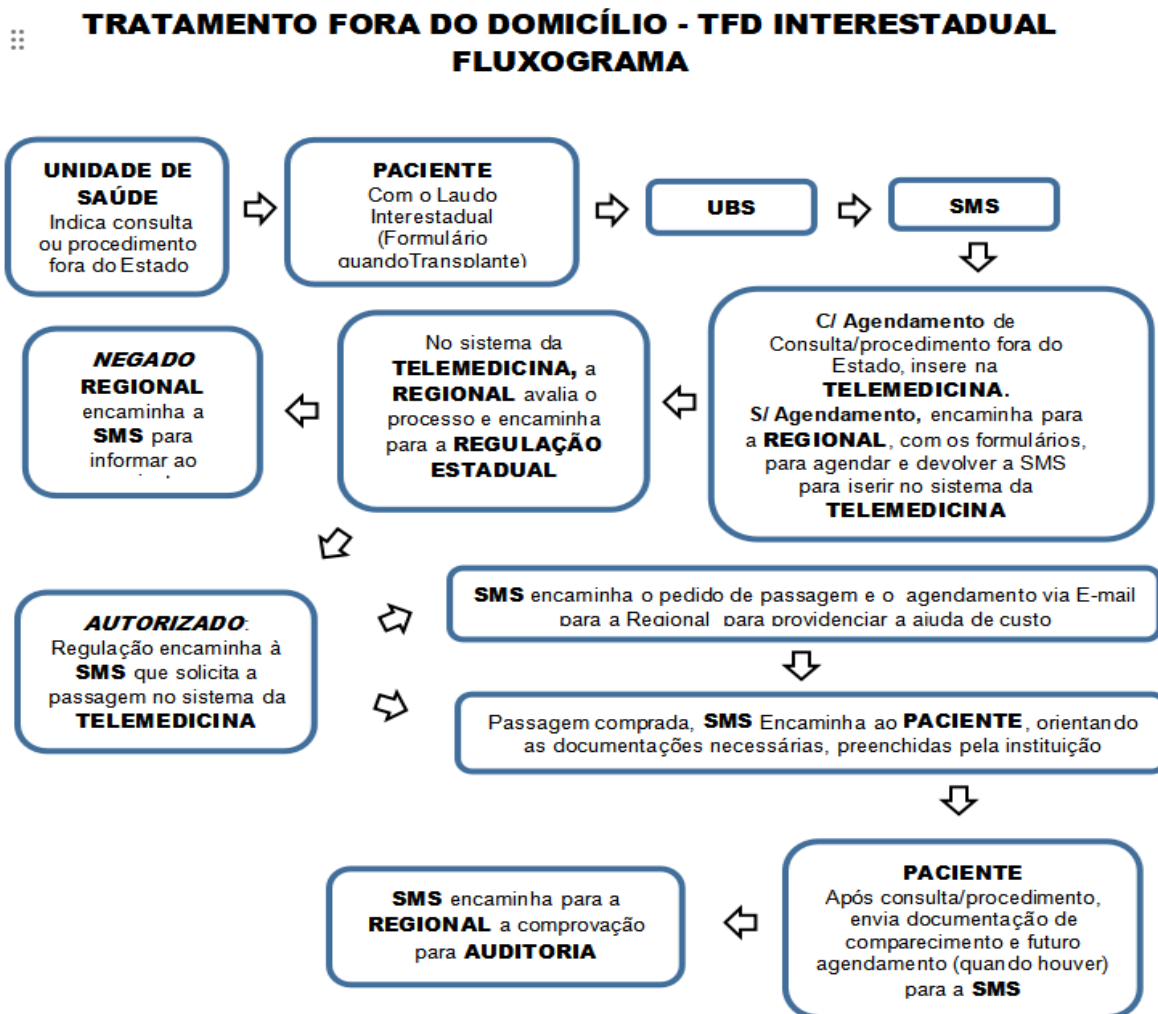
TRATAMENTO FORA DO DOMICÍLIO - TFD INTERESTADUAL
FLUXOGRAMA

UNIDADE DE SAÚDE
Indica consulta ou procedimento fora do Estado

PACIENTE
Com o Laudo Interestadual (Formulário quandoTransplante)

UBS

SMS

C/ Agendamento de Consulta/procedimento fora do Estado, insere na TELEMEDICINA.
S/ Agendamento, encaminha para a REGIONAL, com os formulários, para agendar e devolver a SMS para iserir no sistema da TELEMEDICINA

No sistema da TELEMEDICINA, a REGIONAL avalia o processo e encaminha para a REGULAÇÃO ESTADUAL

NEGADO
REGIONAL encaminha a SMS para informar ao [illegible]

AUTORIZADO:
Regulação encaminha à SMS que solicita a passagem no sistema da TELEMEDICINA

SMS encaminha o pedido de passagem e o agendamento via E-mail para a Regional para providenciar a ajuda de custo

Passagem comprada, SMS Encaminha ao PACIENTE, orientando as documentações necessárias, preenchidas pela instituição

PACIENTE
Após consulta/procedimento, envia documentação de comparecimento e futuro agendamento (quando houver) para a SMS

SMS encaminha para a REGIONAL a comprovação para AUDITORIA